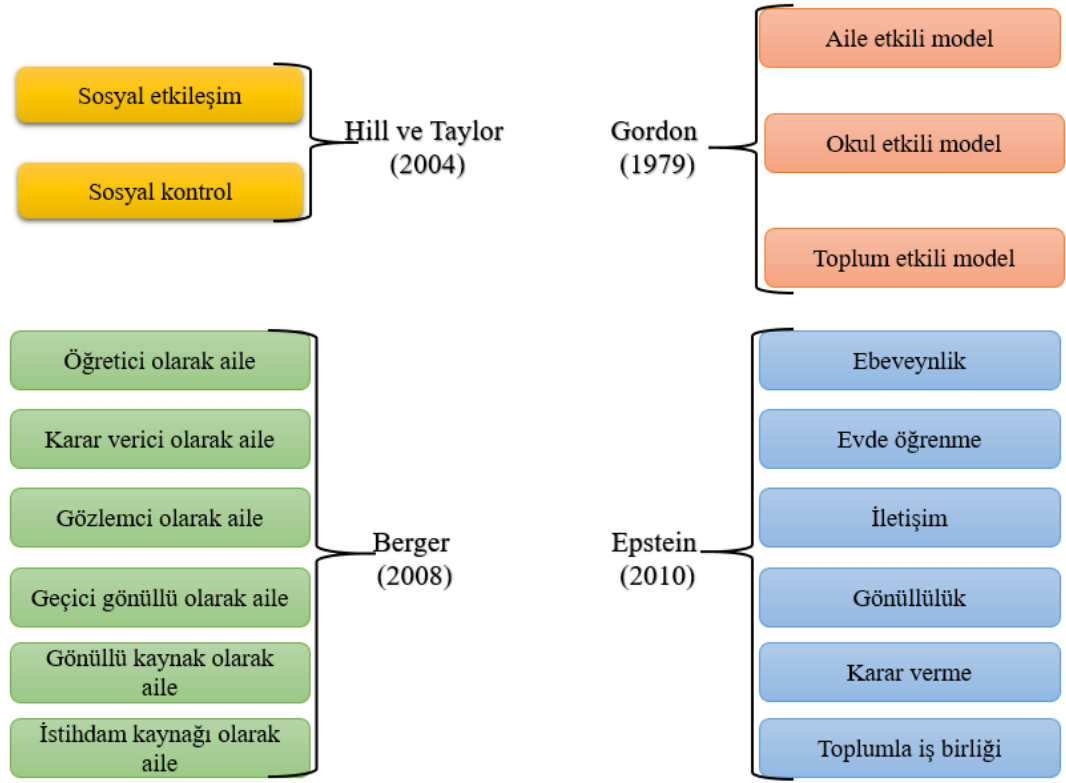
Sosyal etkileşim

Sosyal kontrol

Hill ve Taylor (2004)

Gordon (1979)

Aile etkili model

Okul etkili model

Toplum etkili model

Öğretici olarak aile

Karar verici olarak aile

Gözlemci olarak aile

Geçici gönüllü olarak aile

Gönüllü kaynak olarak aile

İstihdam kaynağı olarak aile

Berger (2008)

Epstein (2010)

Ebeveynlik

Evde öğrenme

İletişim

Gönüllülük

Karar verme

Toplumla iş birliği